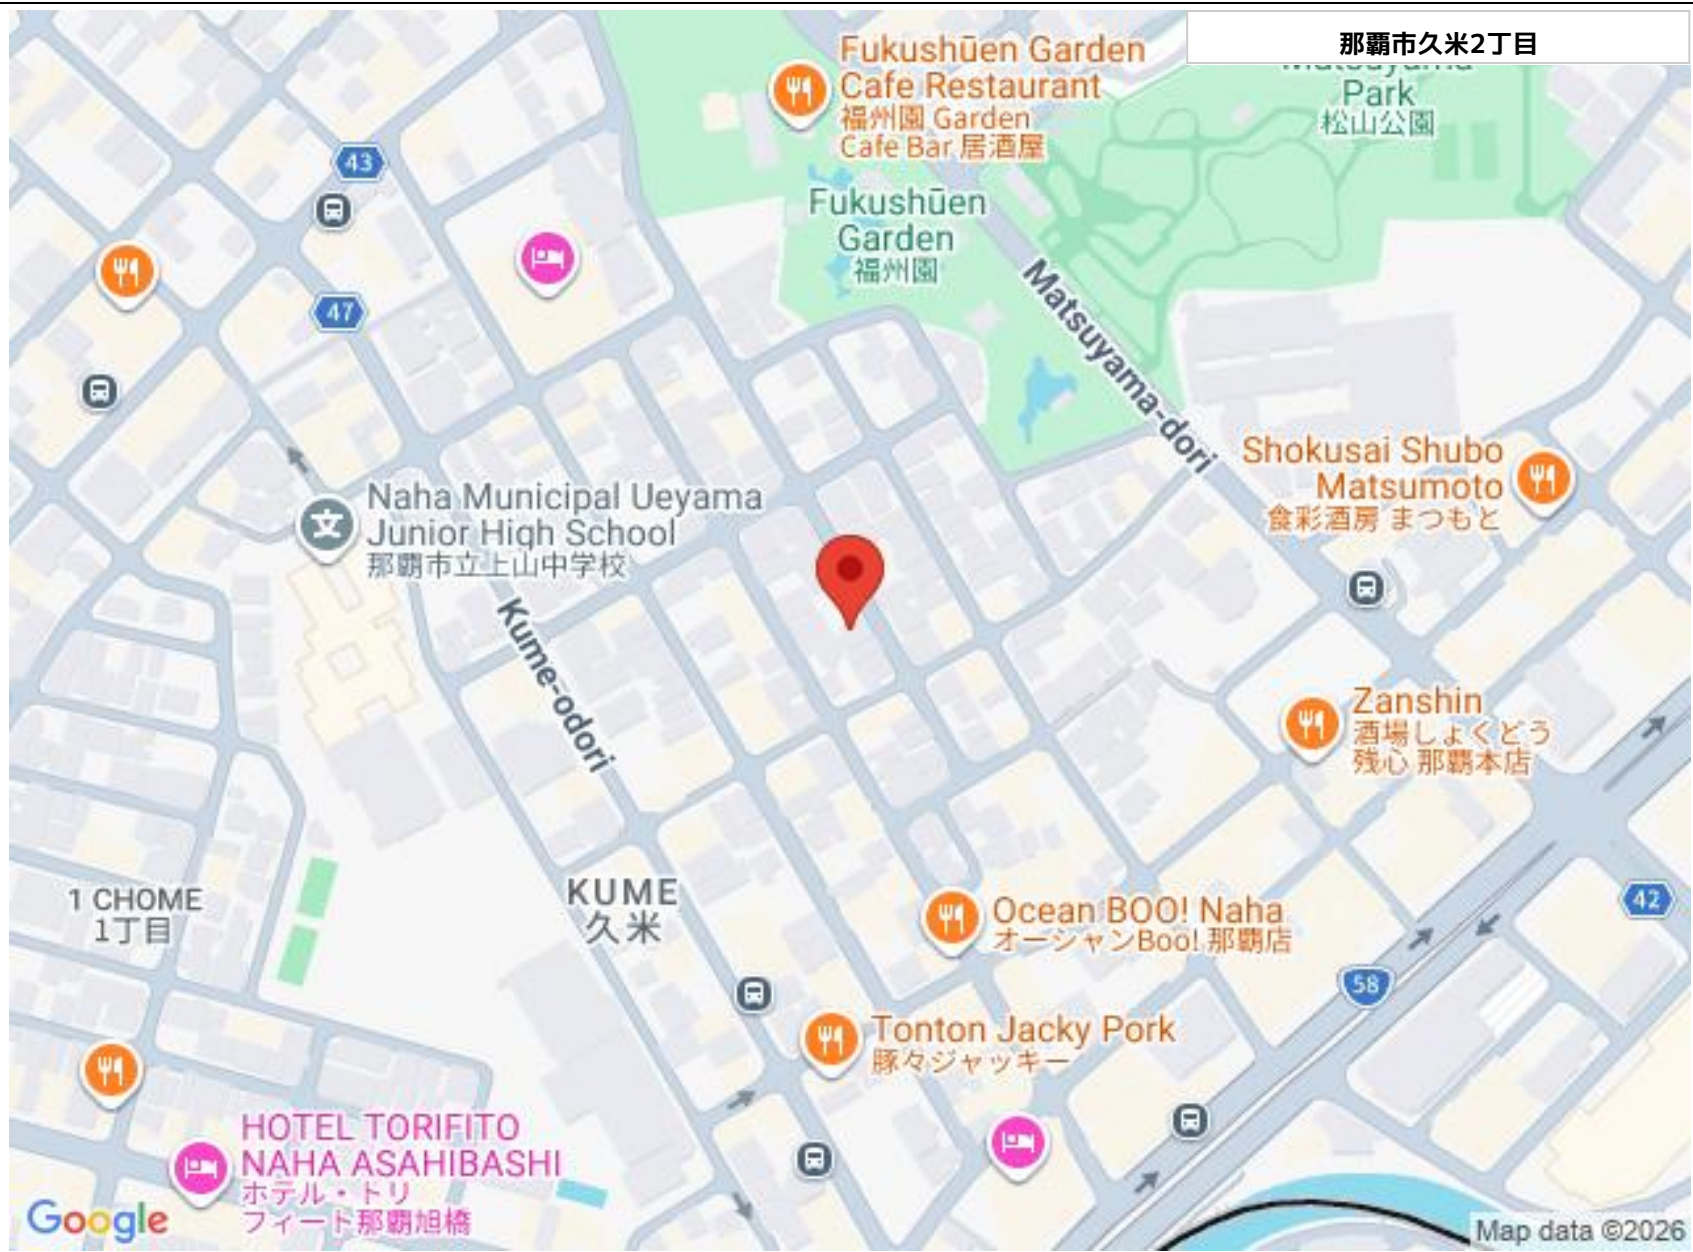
那覇市久米2丁目

Fukushūen Garden Cafe Restaurant
福州園 Garden Cafe Bar 居酒屋

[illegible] Park
松山公園

Fukushūen Garden
福州園

43

47

Matsuyama-dori

Shokusai Shubo Matsumoto
食彩酒房 まつもと

Naha Municipal Ueyama Junior High School
那覇市立上山中学校

Kume-odori

Zanshin
酒場しょくどう 残心 那覇本店

1 CHOME
1丁目

KUME
久米

Ocean BOO! Naha
オーシャンBoo! 那覇店

42

58

Tonton Jacky Pork
豚々ジャッキー

HOTEL TORIFITO NAHA ASAHIBASHI
ホテル・トリフィート那覇旭橋

Google

Map data ©2026